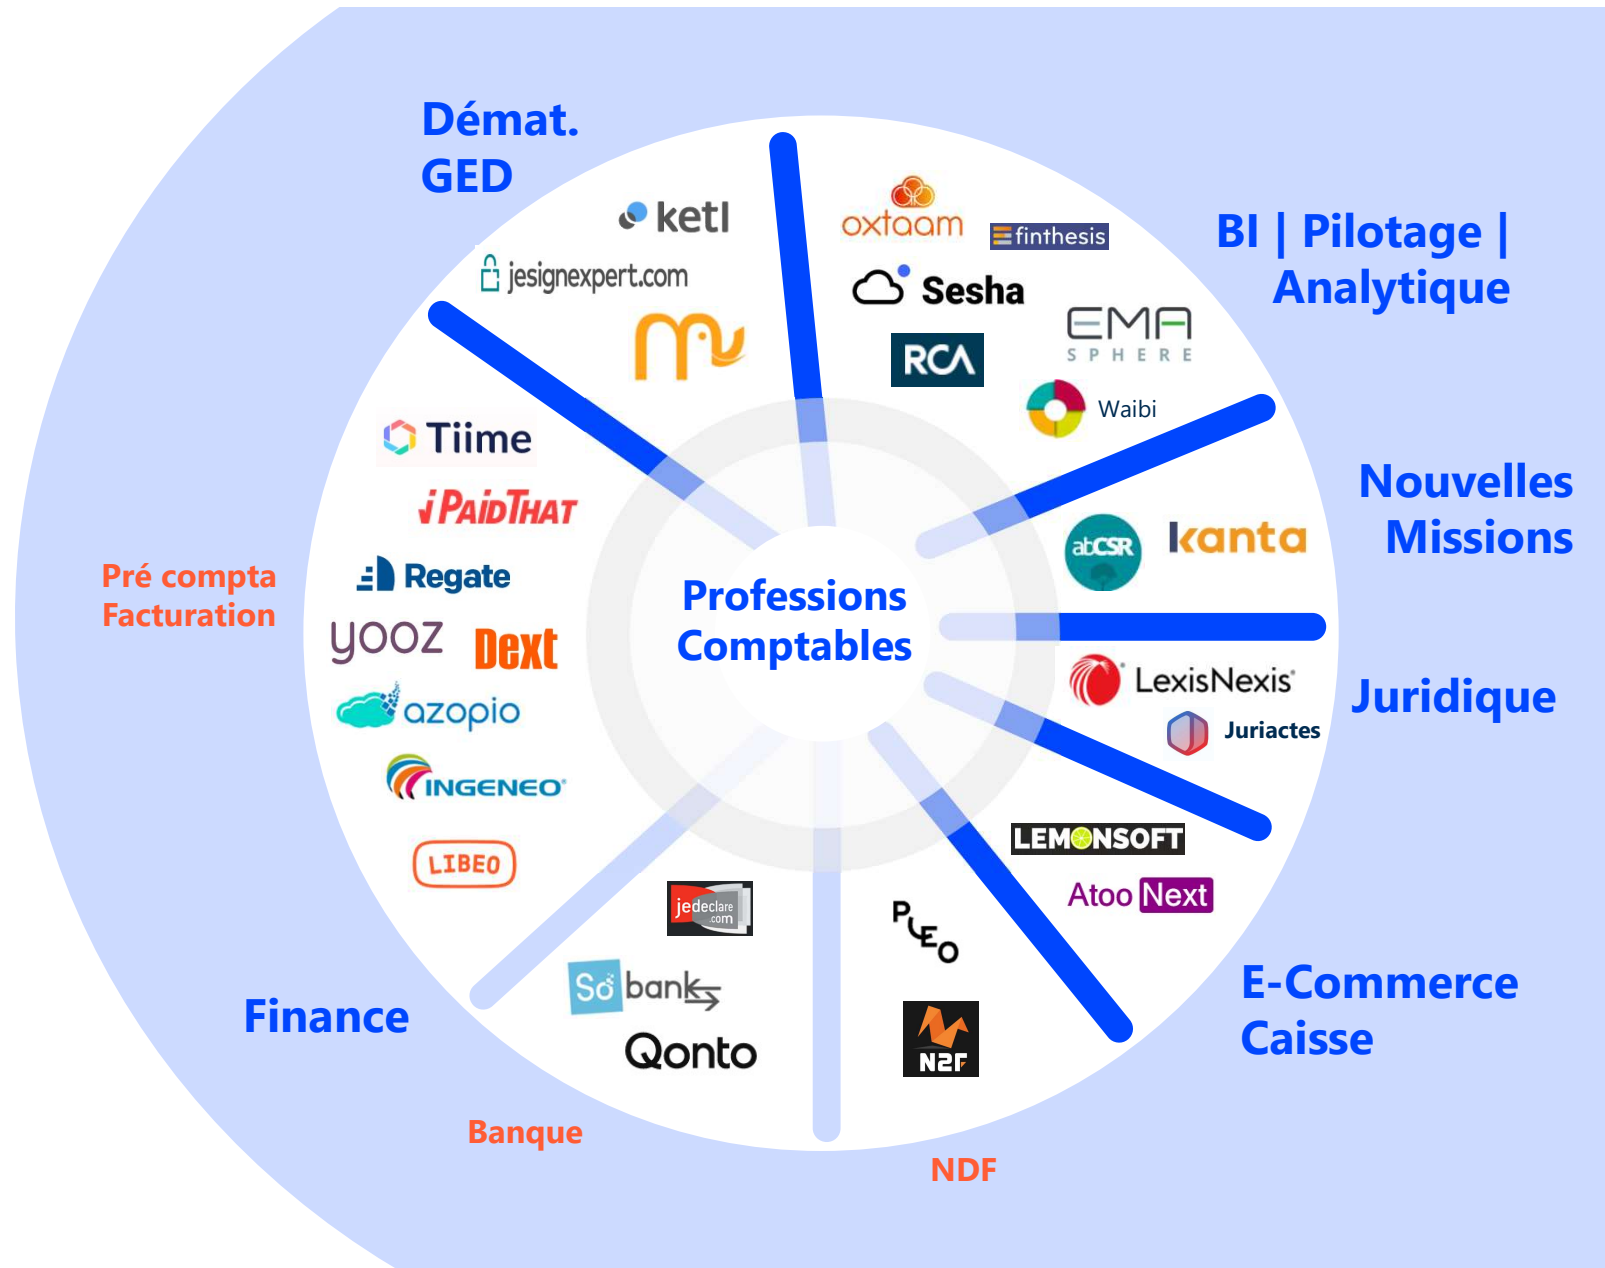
Démat.
GED

ketl
jesignexpert.com

oxtaam
finthesis
Sesha
RCA
EMA SPHERE
Waibi

BI | Pilotage |
Analytique

Nouvelles
Missions

abCSR
kanta

Tiime
iPAIDTHAT
Regate
yooz
Dext
azopio
INGENEO
LIBEO

Pré compta
Facturation

Professions
Comptables

LexisNexis
Juriactes

Juridique

LEMONSOFT
Atoo Next

E-Commerce
Caisse

jedeclare.com
Sobank
Qonto

PLEO
N2F

Finance

Banque

NDF